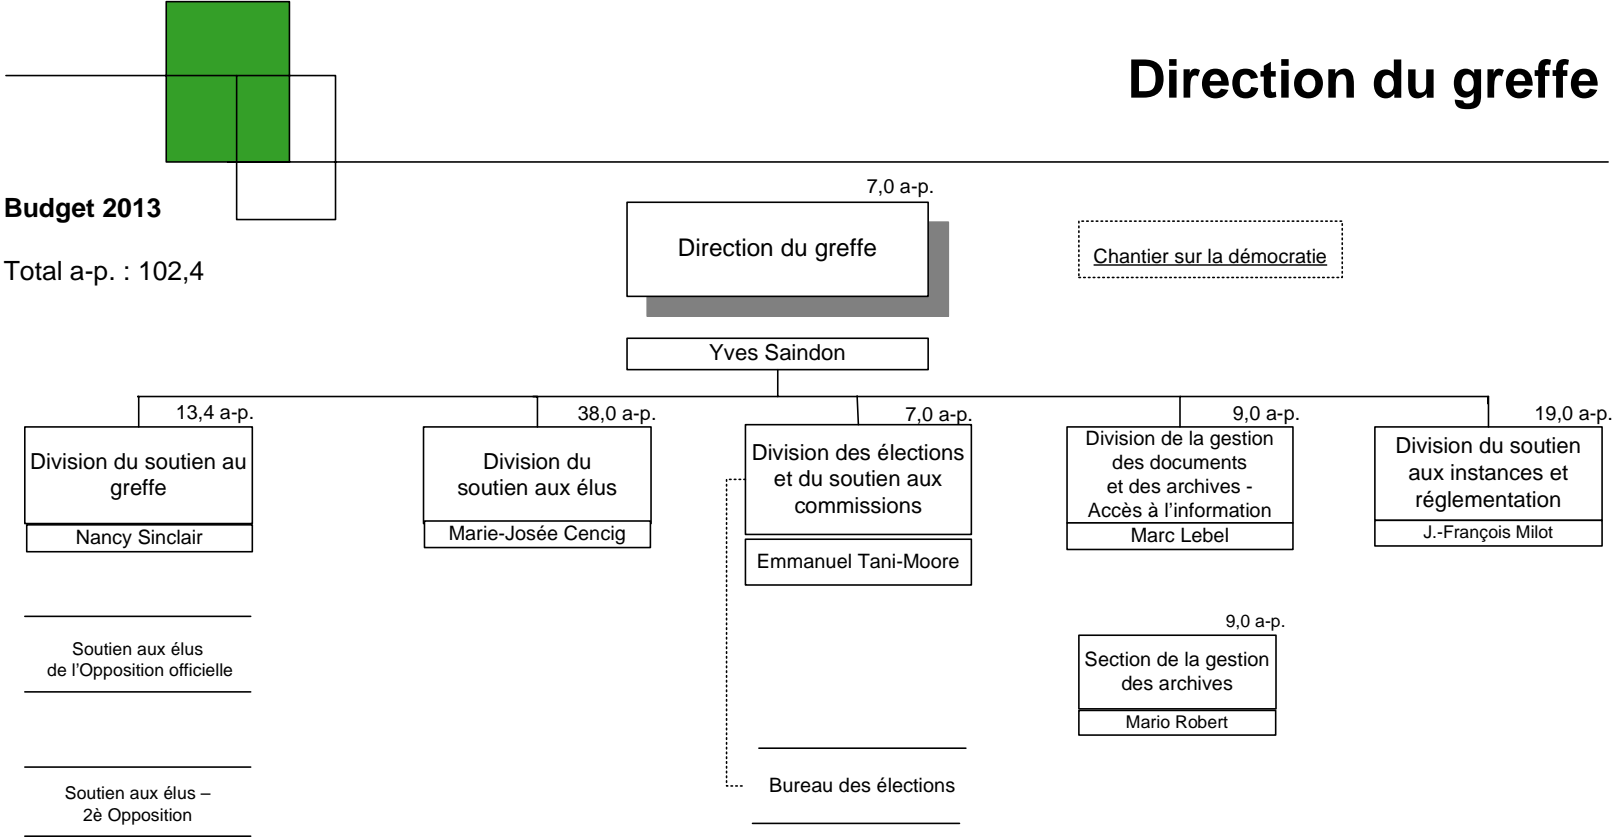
Direction du greffe

Budget 2013

Total a-p. : 102,4

7,0 a-p.

Direction du greffe

Chantier sur la démocratie

Yves Saindon

13,4 a-p.

Division du soutien au greffe

Nancy Sinclair

38,0 a-p.

Division du soutien aux élus

Marie-Josée Cencig

7,0 a-p.

Division des élections et du soutien aux commissions

Emmanuel Tani-Moore

9,0 a-p.

Division de la gestion des documents et des archives - Accès à l'information

Marc Lebel

19,0 a-p.

Division du soutien aux instances et réglementation

J.-François Milot

Soutien aux élus de l'Opposition officielle

Soutien aux élus – 2è Opposition

9,0 a-p.

Section de la gestion des archives

Mario Robert

Bureau des élections